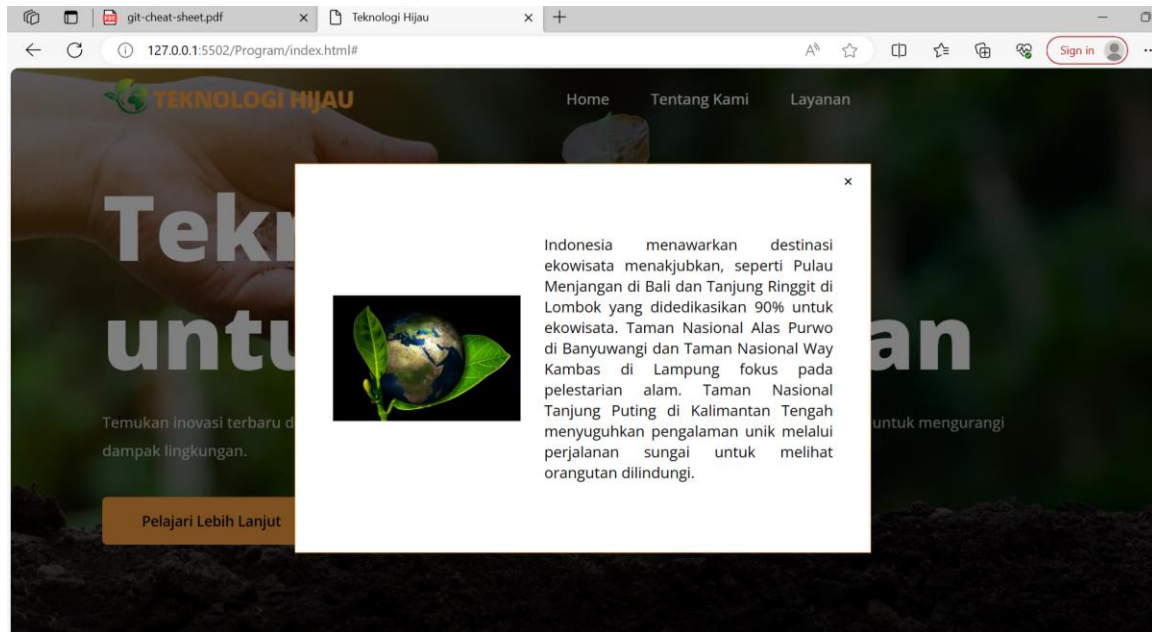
git-cheat-sheet.pdf
Teknologi Hijau
127.0.0.1:5502/Program/index.html#
Sign in

TEKNOLOGI HIJAU
Home Tentang Kami Layanan

Tek
untu an

Temukan inovasi terbaru d untuk mengurangi dampak lingkungan.

Pelajari Lebih Lanjut

×

Indonesia menawarkan destinasi ekowisata menakjubkan, seperti Pulau Menjangan di Bali dan Tanjung Ringgit di Lombok yang didedikasikan 90% untuk ekowisata. Taman Nasional Alas Purwo di Banyuwangi dan Taman Nasional Way Kambas di Lampung fokus pada pelestarian alam. Taman Nasional Tanjung Puting di Kalimantan Tengah menyuguhkan pengalaman unik melalui perjalanan sungai untuk melihat orangutan dilindungi.